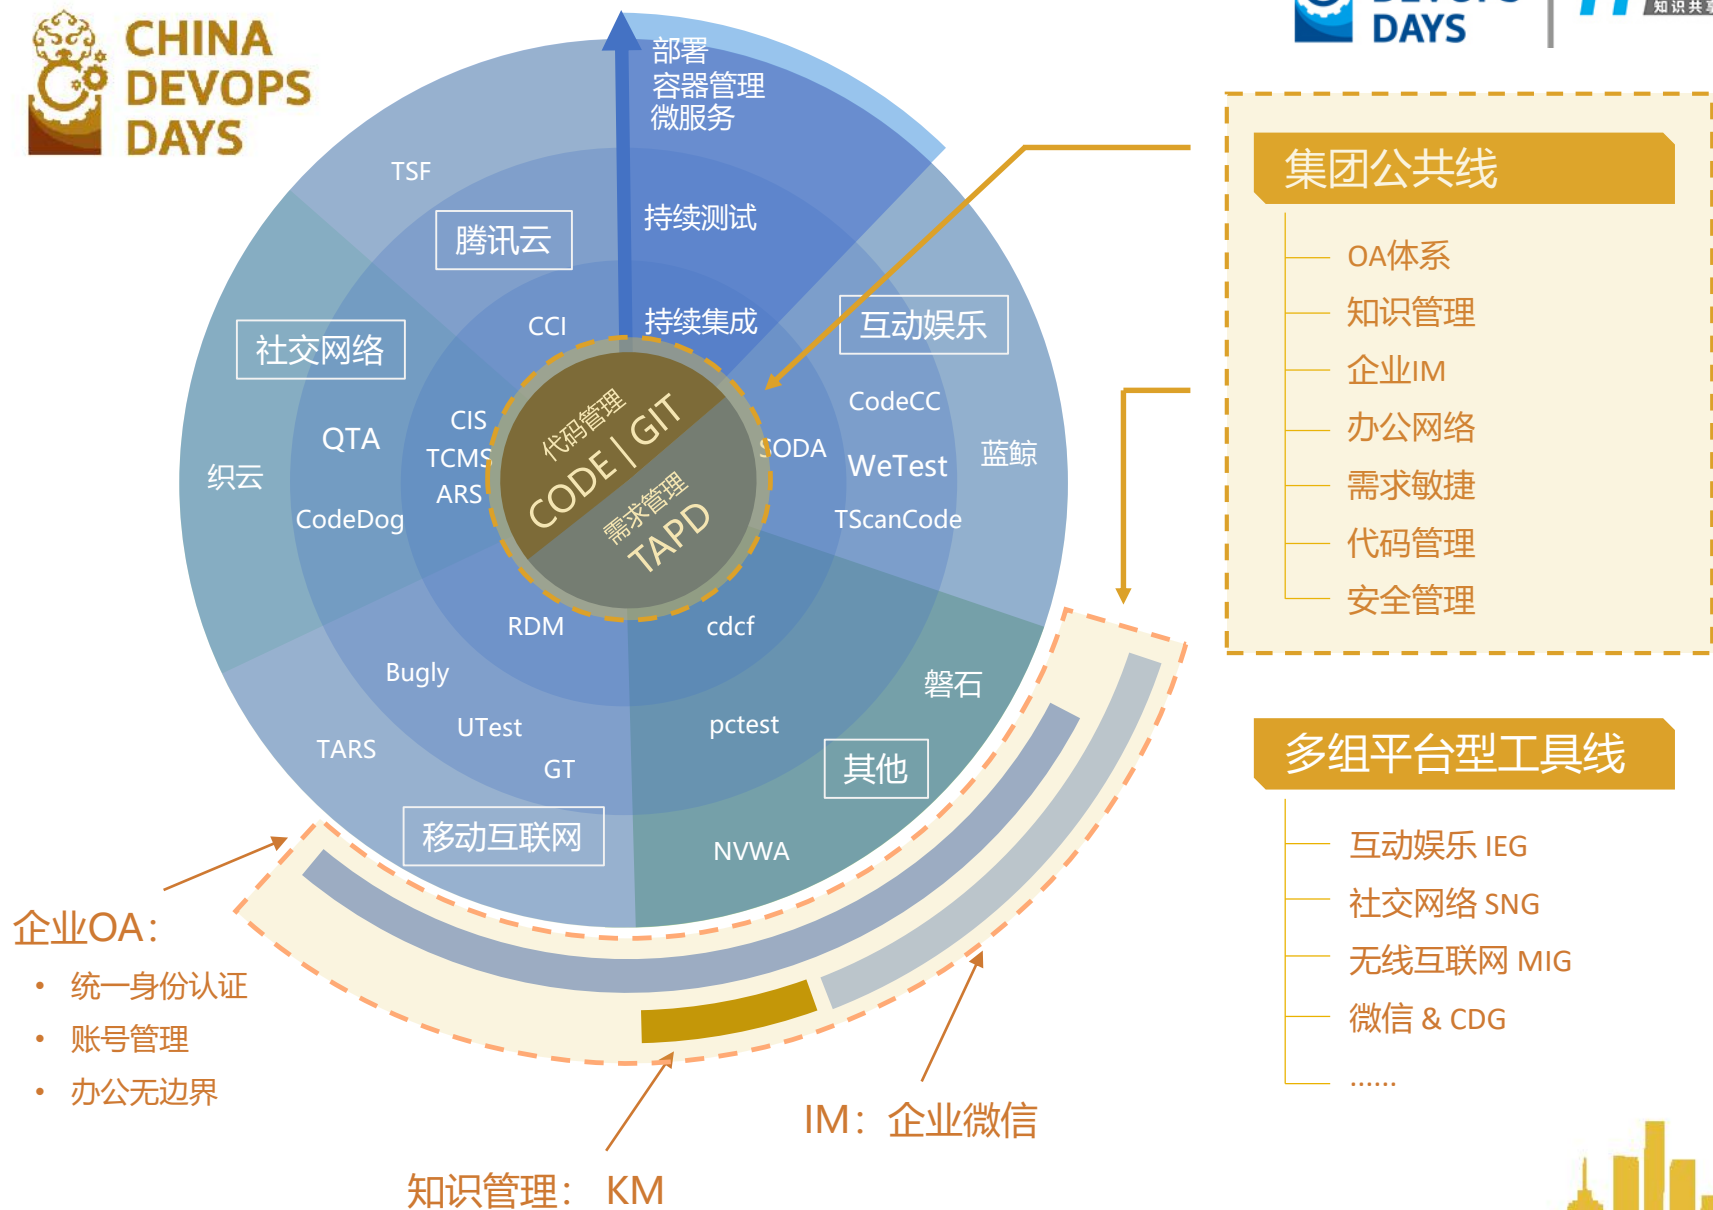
CHINA DEVOPS DAYS

DAYS

知识共享

部署
容器管理
微服务

TSF

持续测试

腾讯云

CCI

持续集成

互动娱乐

社交网络

CodeCC

QTA

CIS
TCMS
ARS

代码管理
CODE | GIT
需求管理
TAPD

SODA

WeTest

蓝鲸

织云

CodeDog

TScanCode

RDM

cdcf

Bugly

磐石

UTest

pctest

TARS

GT

其他

移动互联网

NVWA

集团公共线

OA体系
知识管理
企业IM
办公网络
需求敏捷
代码管理
安全管理

多组平台型工具线

互动娱乐 IEG
社交网络 SNG
无线互联网 MIG
微信 & CDG
......

企业OA：
• 统一身份认证
• 账号管理
• 办公无边界

IM：企业微信

知识管理： KM